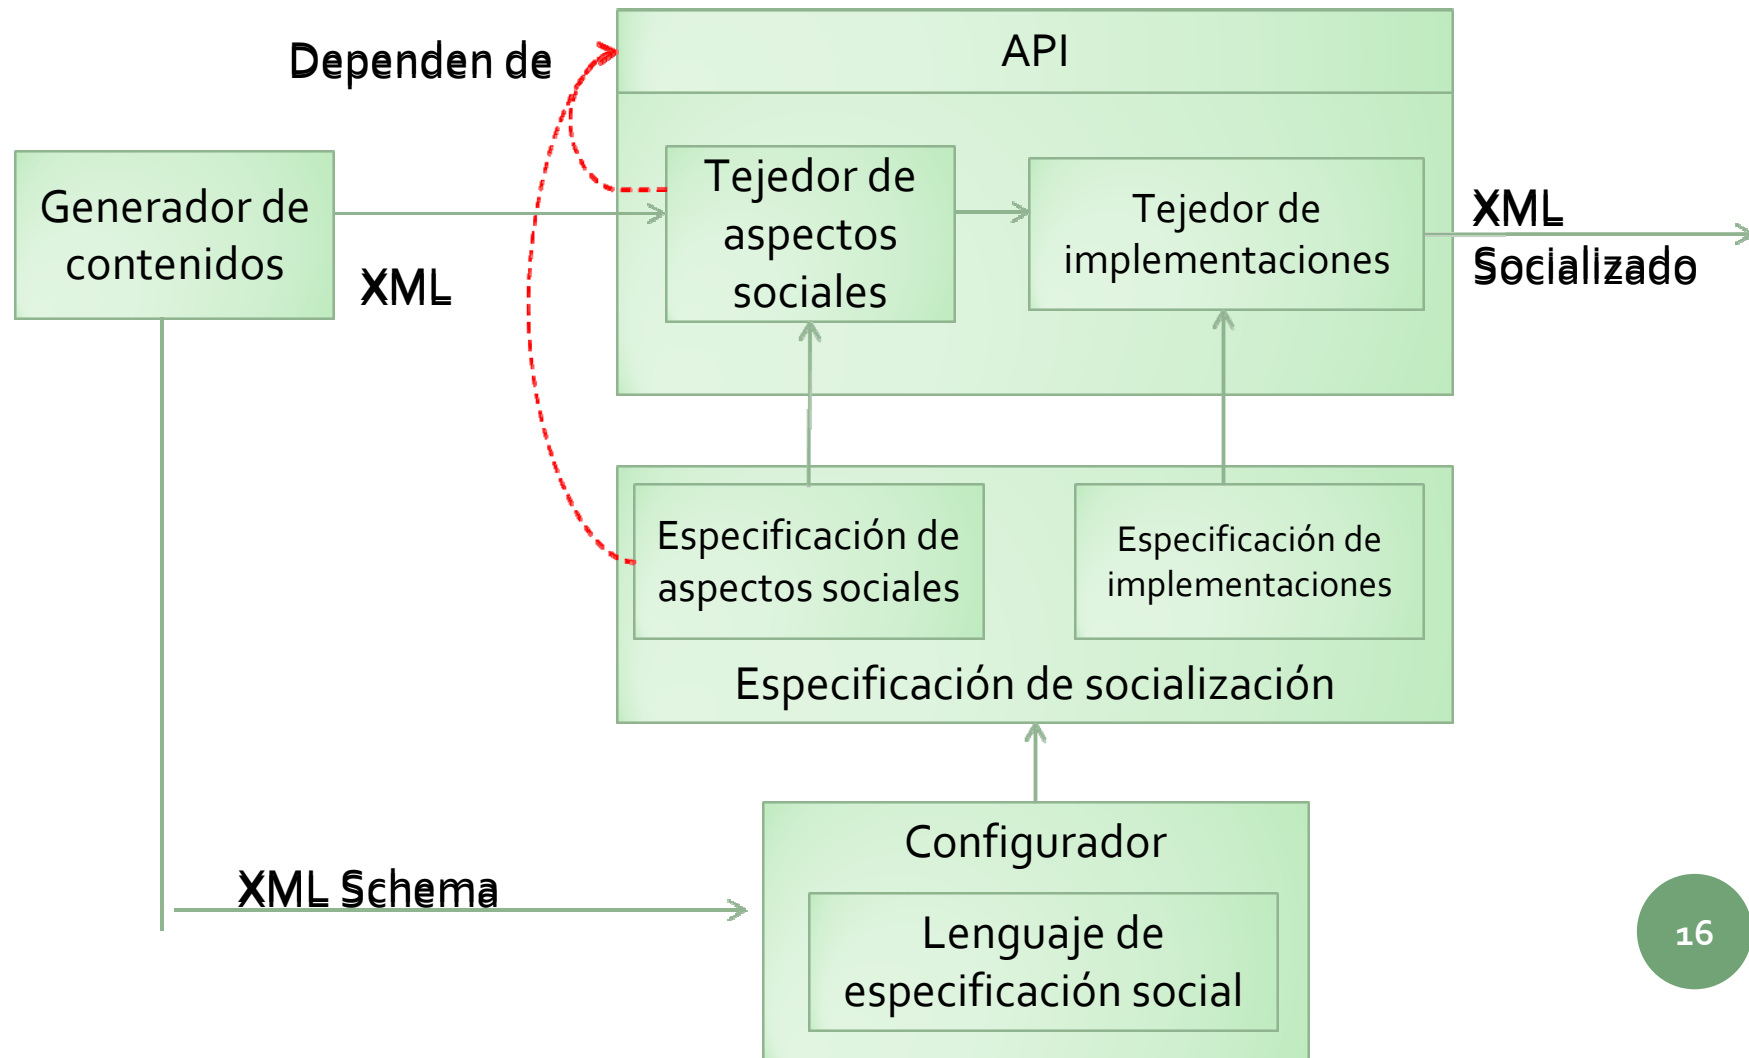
Dependen de

API

Generador de contenidos

XML

Tejedor de aspectos sociales

Tejedor de implementaciones

XML Socializado

Especificación de aspectos sociales

Especificación de implementaciones

Especificación de socialización

Configurador

Lenguaje de especificación social

XML Schema

16